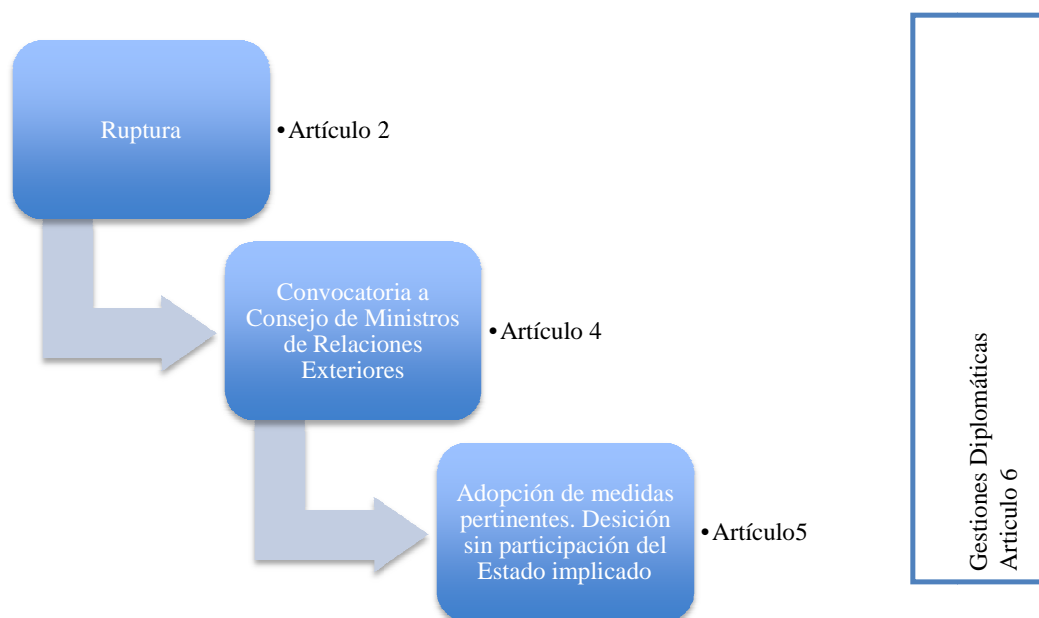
Ruptura

•Artículo 2

Convocatoria a Consejo de Ministros de Relaciones Exteriores

•Artículo 4

Adopción de medidas pertinentes. Desición sin participación del Estado implicado

•Artículo5

Gestiones Diplomáticas
Artículo 6